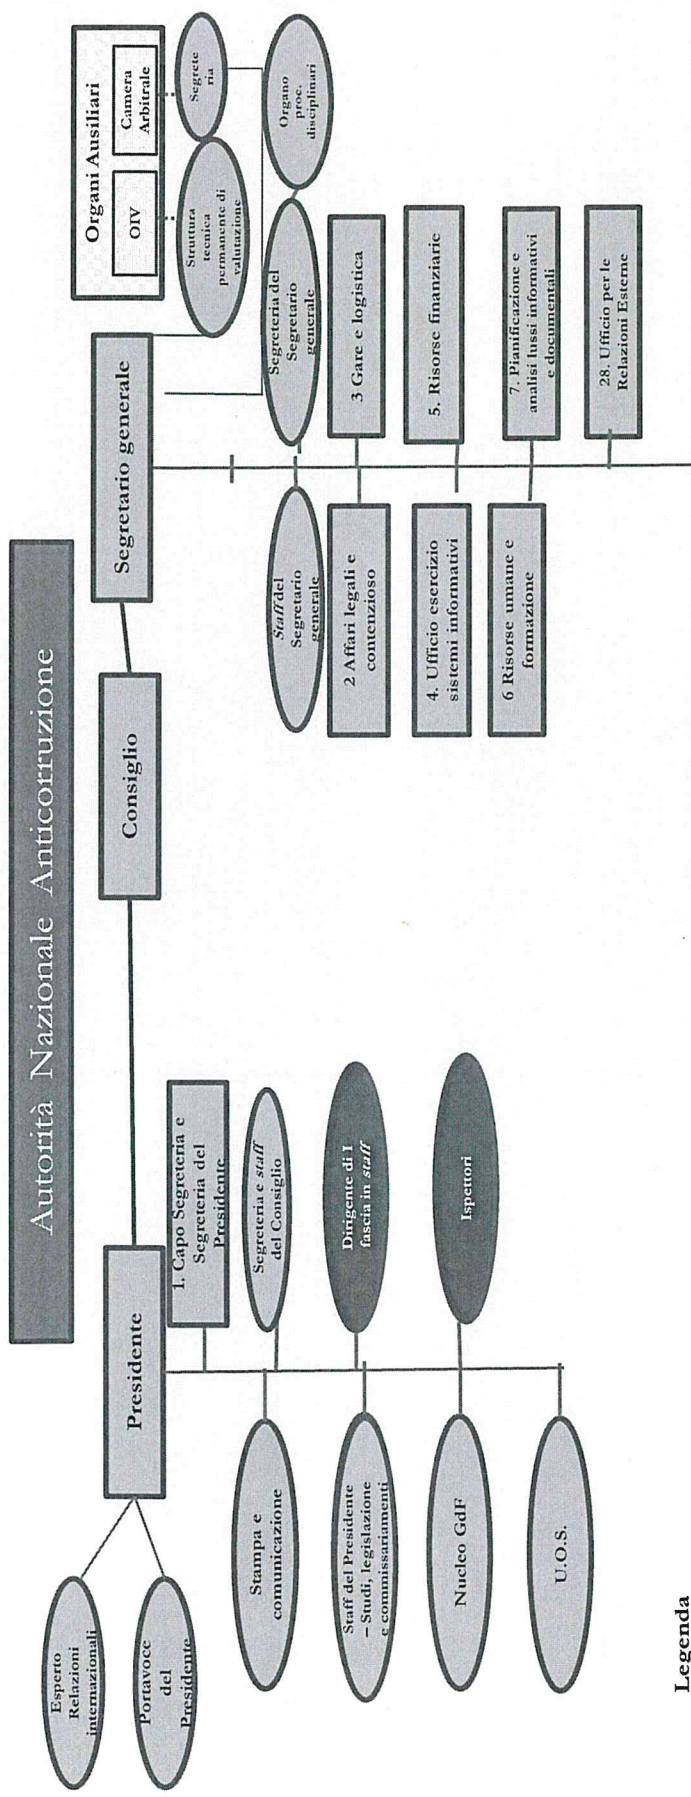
Autorità Nazionale Anticorruzione

Presidente

Consiglio

Segretario generale

Organi Ausiliari

OIV

Camera Arbitrale

Segreteria

Struttura tecnica permanente di valutazione

Organo proc. disciplinari

Segreteria del Segretario generale

Staff del Segretario generale

2 Affari legali e contenzioso

3 Gare e logistica

4. Ufficio esercizio sistemi informativi

5. Risorse finanziarie

6 Risorse umane e formazione

7. Pianificazione e analisi lussi informativi e documentali

28. Ufficio per le Relazioni Esterne

Esperto Relazioni internazionali

Portavoce del Presidente

1. Capo Segreteria e Segreteria del Presidente

Segreteria e staff del Consiglio

Dirigente di I fascia in staff

Ispettori

Stampa e comunicazione

Staff del Presidente – Studi, legislazione e commissariamenti

Nucleo GdF

U.O.S.

Legenda